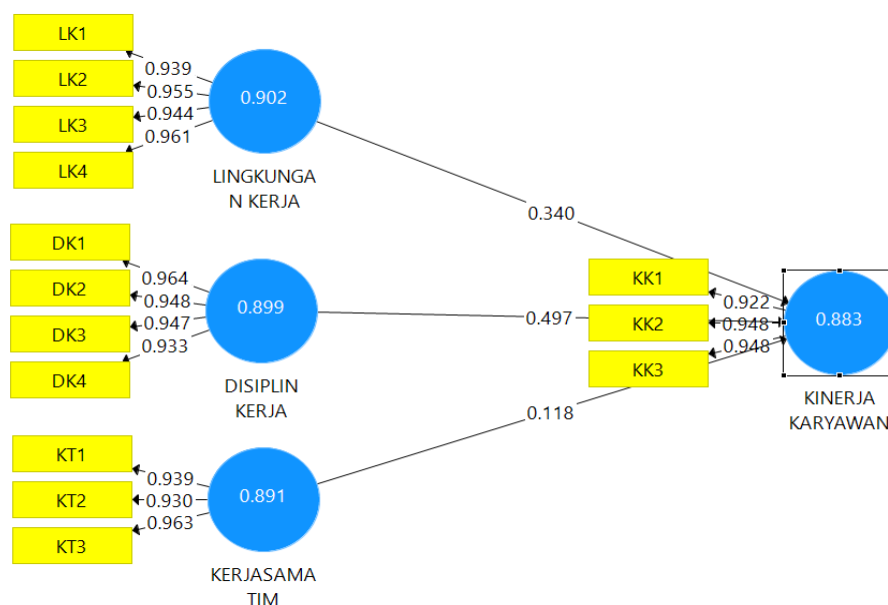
LK1
LK2
LK3
LK4
0.939
0.955
0.944
0.961
0.902
LINGKUNGA N KERJA

DK1
DK2
DK3
DK4
0.964
0.948
0.947
0.933
0.899
DISIPLIN KERJA

KT1
KT2
KT3
0.939
0.930
0.963
0.891
KERJASAMA TIM

0.340
0.497
0.118

KK1
KK2
KK3
0.922
0.948
0.948
0.883
KINERJA KARYAWAN